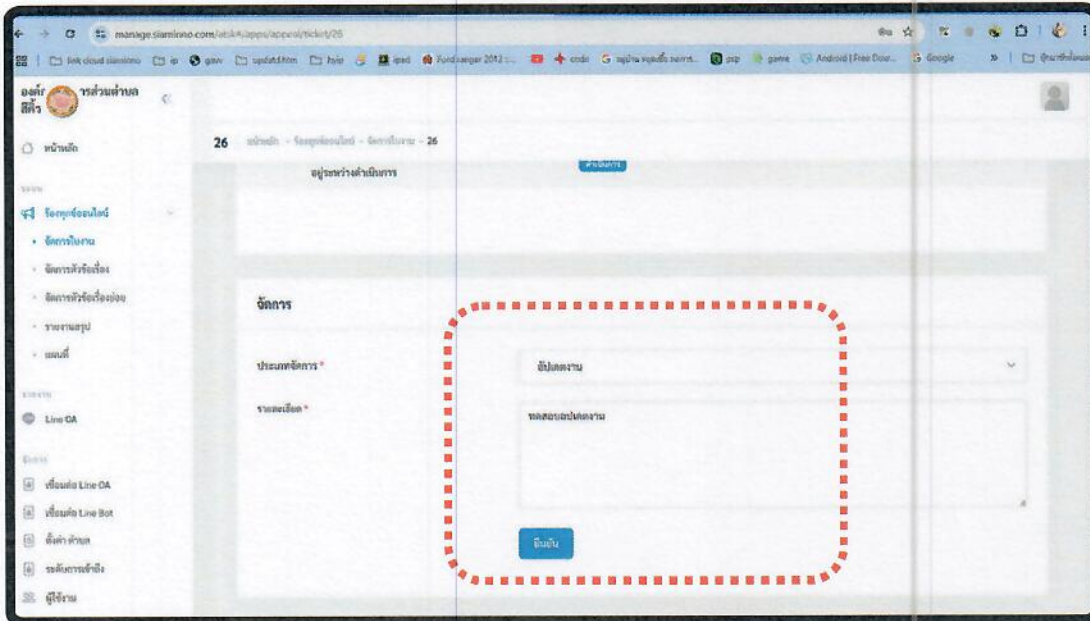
manage.siaminno.com/atsk4/apps/appeal/ticket/26

link cloud siaminno | ip | gaw | update.htm | hyip | ipad | Ford ranger 2012 | cmdr | สรุปงาน | psp | game | Android | Free Dow... | Google | ตุณาที่ทั้งหมด

องค์การบริหารส่วนตำบล สีคิ้ว

หน้าหลัก

เมนู

ร้องทุกข์ออนไลน์

• จัดการใบงาน

• จัดการหัวข้อเรื่อง

• จัดการหัวข้อเรื่องย่อย

• รายงานสรุป

• แผนที่

ตั้งค่า

Line OA

ตั้งค่า

เชื่อมต่อ Line OA

เชื่อมต่อ Line Bot

ตั้งค่า ตำบล

ระดับการเข้าถึง

ผู้ใช้งาน

26 หน้าหลัก - ร้องทุกข์ออนไลน์ - จัดการใบงาน - 26

อยู่ระหว่างดำเนินการ

ดำเนินการ

จัดการ

ประเภทจัดการ *

อัปเดตงาน

รายละเอียด *

ทดสอบอัปเดตงาน

ยืนยัน